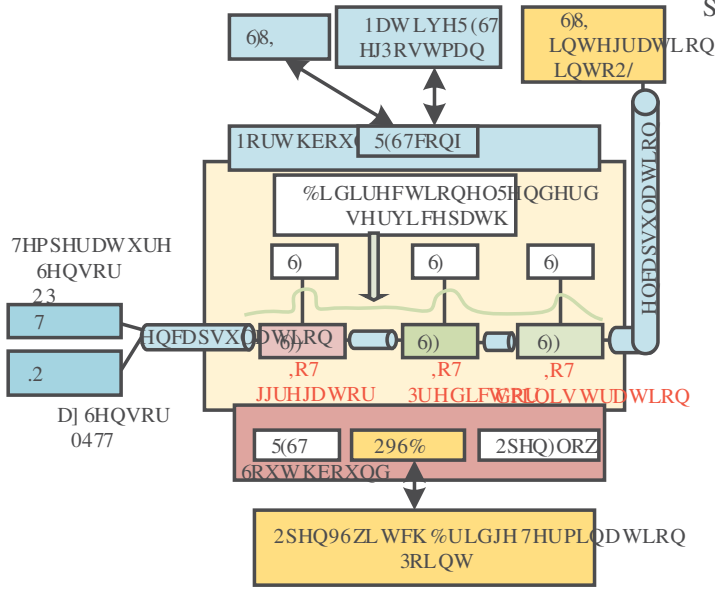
S

6)8,

1DWLYH5(67
HJ3RVWPDQ

6)8,
LQWHJUDWLRQ
LQWR2/

1RUWKERXQ

5(67FRQI

%LGLUHFWLRQHO5HQGHUHG
VHUYLFHSDWK

6)

6)

6)

7HPSHUDWXUH
6HQVRU
2 3

7

.2

HQFDSVXODWLRQ

6))

6))

6))

,R7
JJUHJDWRU

,R7
3UHGLFWLRQ

,R7
6WRUDJH

HQFDSVXODWLRQ

D] 6HQVRU
0477

5(67

296%

2SHQ)ORZ

6RXWKERXQG

2SHQ96ZLWFK %ULGJH 7HUPLQDWLRQ
3RLQW